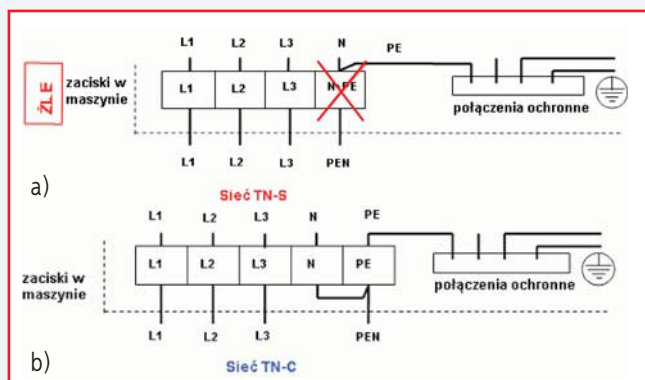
L1 L2 L3 N PE

ŹLE

zaciski w maszynie

L1 L2 L3 N PE

połączenia ochronne

L1 L2 L3 PEN

a)

Sieć TN-S

L1 L2 L3 N PE

zaciski w maszynie

L1 L2 L3 N PE

połączenia ochronne

L1 L2 L3 PEN

b)

Sieć TN-C